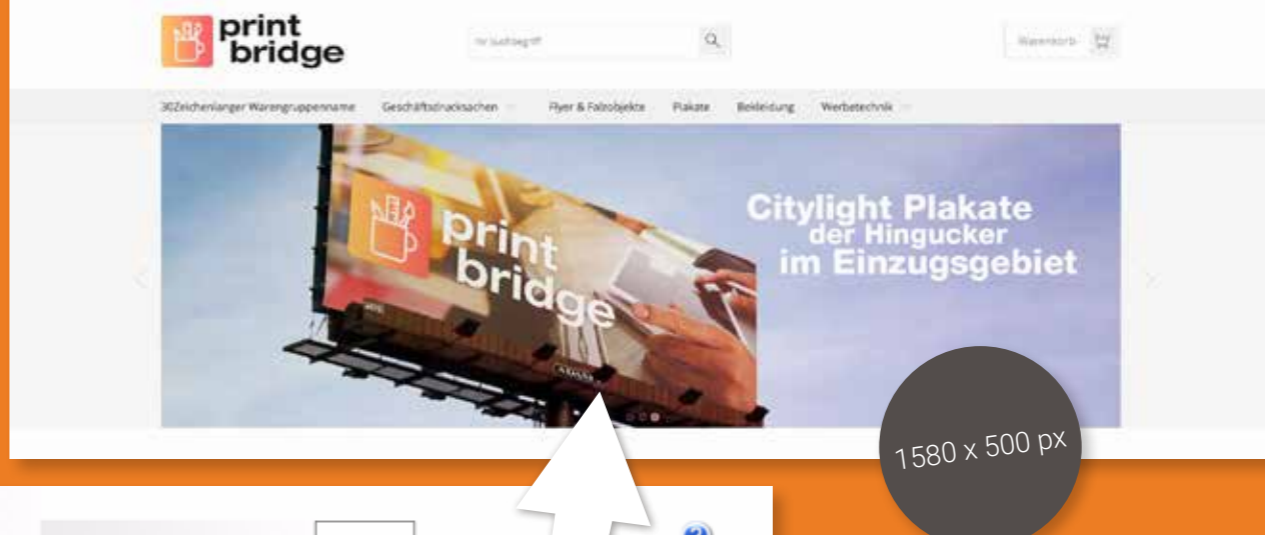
print bridge

Ihr Suchbegriff

Warenkorb

30Zeichenlanger Warengruppenname  Geschäftsdrucksachen  Flyer & Falzobjekte  Plakate  Bekleidung  Werbetechnik

print bridge

Citylight Plakate der Hingucker im Einzugsgebiet

1580 x 500 px